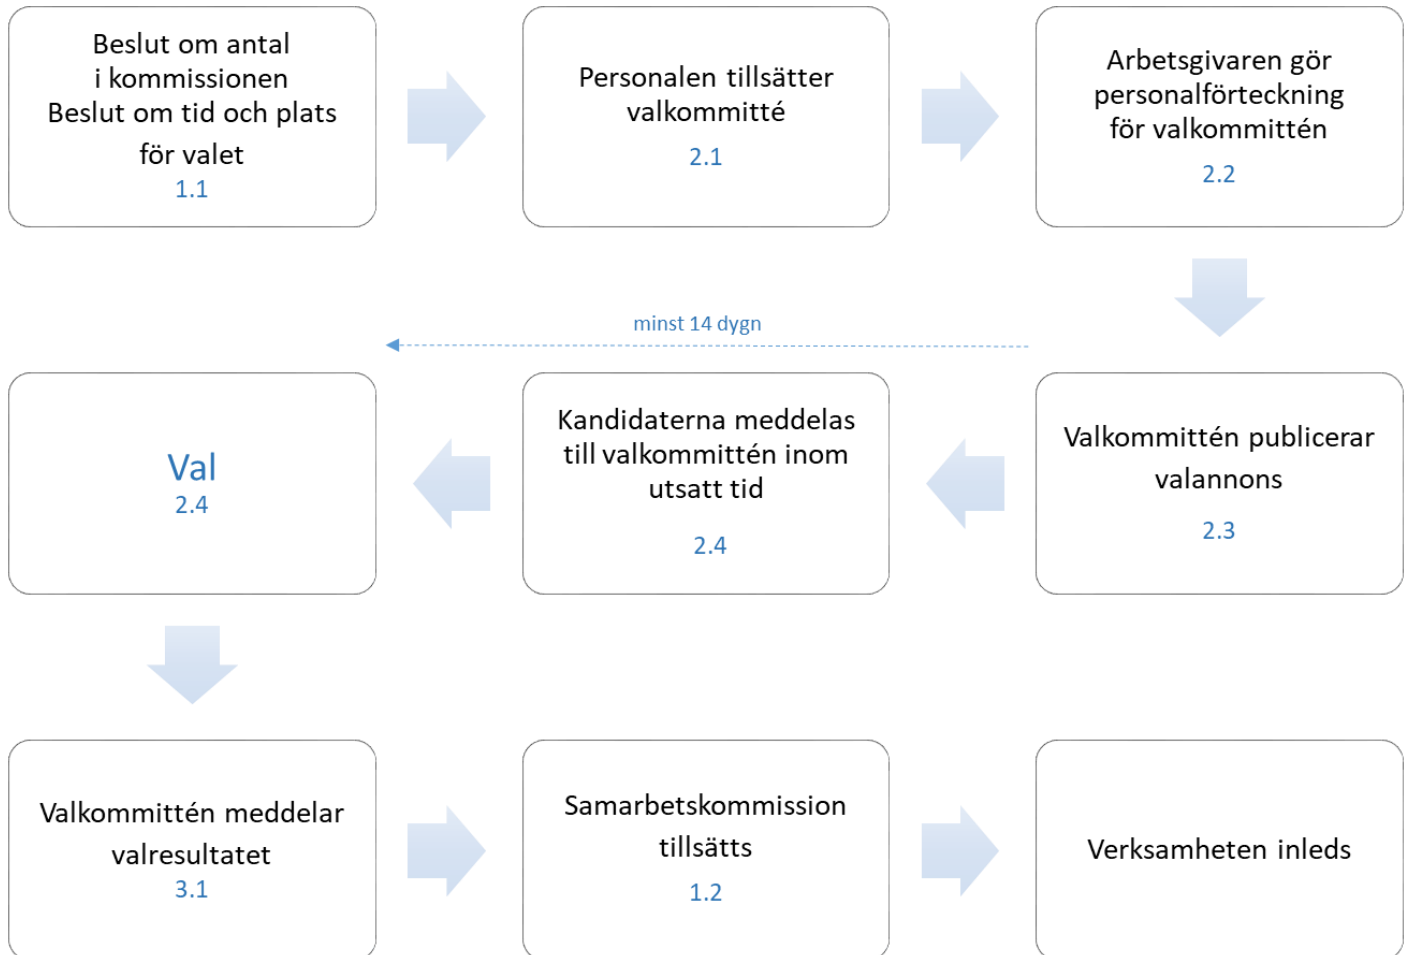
Beslut om antal
i kommissionen
Beslut om tid och plats
för valet
1.1

Personalen tillsätter
valkommitté
2.1

Arbetsgivaren gör
personalförteckning
för valkommittén
2.2

minst 14 dygn

Valkommittén publicerar
valannons
2.3

Kandidaterna meddelas
till valkommittén inom
utsatt tid
2.4

Val
2.4

Valkommittén meddelar
valresultatet
3.1

Samarbetskommission
tillsätts
1.2

Verksamheten inleds